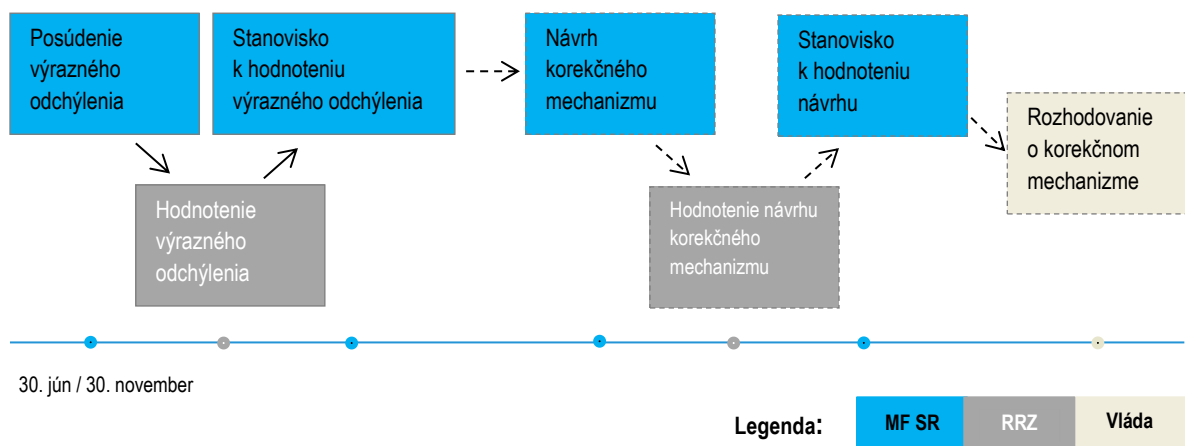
Posúdenie výrazného odchýlenia

Stanovisko k hodnoteniu výrazného odchýlenia

Návrh korekčného mechanizmu

Stanovisko k hodnoteniu návrhu

Rozhodovanie o korekčnom mechanizme

Hodnotenie výrazného odchýlenia

Hodnotenie návrhu korekčného mechanizmu

30. jún / 30. november

Legenda: MF SR RRZ Vláda